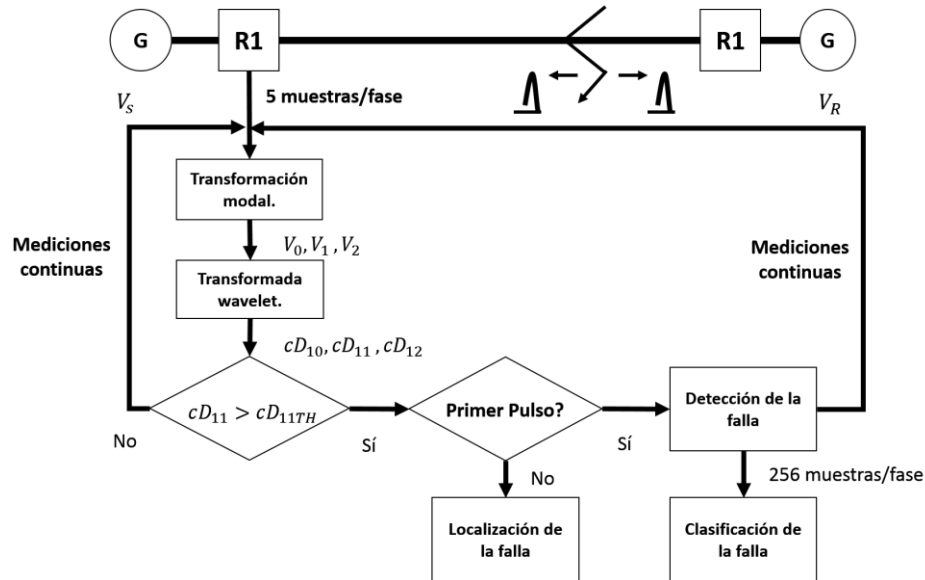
G R1 R1 G

$V_S$ 5 muestras/fase $V_R$

Transformación modal.

$V_0, V_1, V_2$

Mediciones continuas

Transformada wavelet.

Mediciones continuas

$cD_{10}, cD_{11}, cD_{12}$

$cD_{11} > cD_{11TH}$

Primer Pulso?

Detección de la falla

No Sí Sí

No

256 muestras/fase

Localización de la falla

Clasificación de la falla